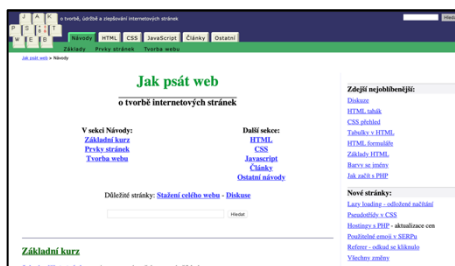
J A K
P S Á T
W E B
o tvorbě, údržbě a zlepšování internetových stránek
Návody HTML CSS JavaScript Články Ostatní
Základy Prvky stránek Tvorba webu
Jak psát web » Návody

Jak psát web
o tvorbě internetových stránek

V sekci Návody:
Základní kurz
Prvky stránek
Tvorba webu

Další sekce:
HTML
CSS
Javascript
Články
Ostatní návody

Důležité stránky: Stažení celého webu - Diskuse

Hledat

Základní kurz

Zdejší nejoblíbenější:
Diskuze
HTML tahák
CSS přehled
Tabulky v HTML
HTML formuláře
Základy HTML
Barvy se změny
Jak začít s PHP

Nové stránky:
Lazy loading - odložené načítání
Pseudotřídy v CSS
Hostingy s PHP - aktualizace cen
Používání emocí v SERPu
Referer - odkaz se kliknulo
Všechny změny